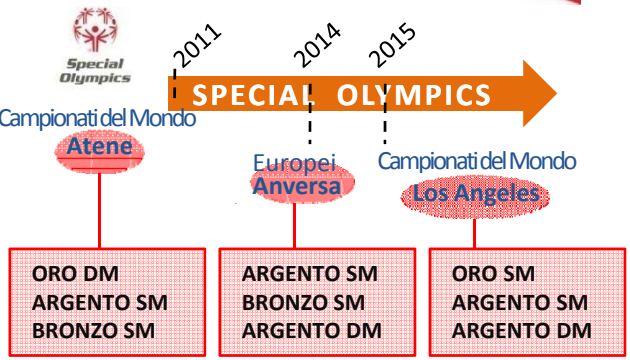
Special Olympics

2011

2014

2015

SPECIAL OLYMPICS

Campionati del Mondo
Atene

Europei
Anversa

Campionati del Mondo
Los Angeles

ORO DM
ARGENTO SM
BRONZO SM

ARGENTO SM
BRONZO SM
ARGENTO DM

ORO SM
ARGENTO SM
ARGENTO DM